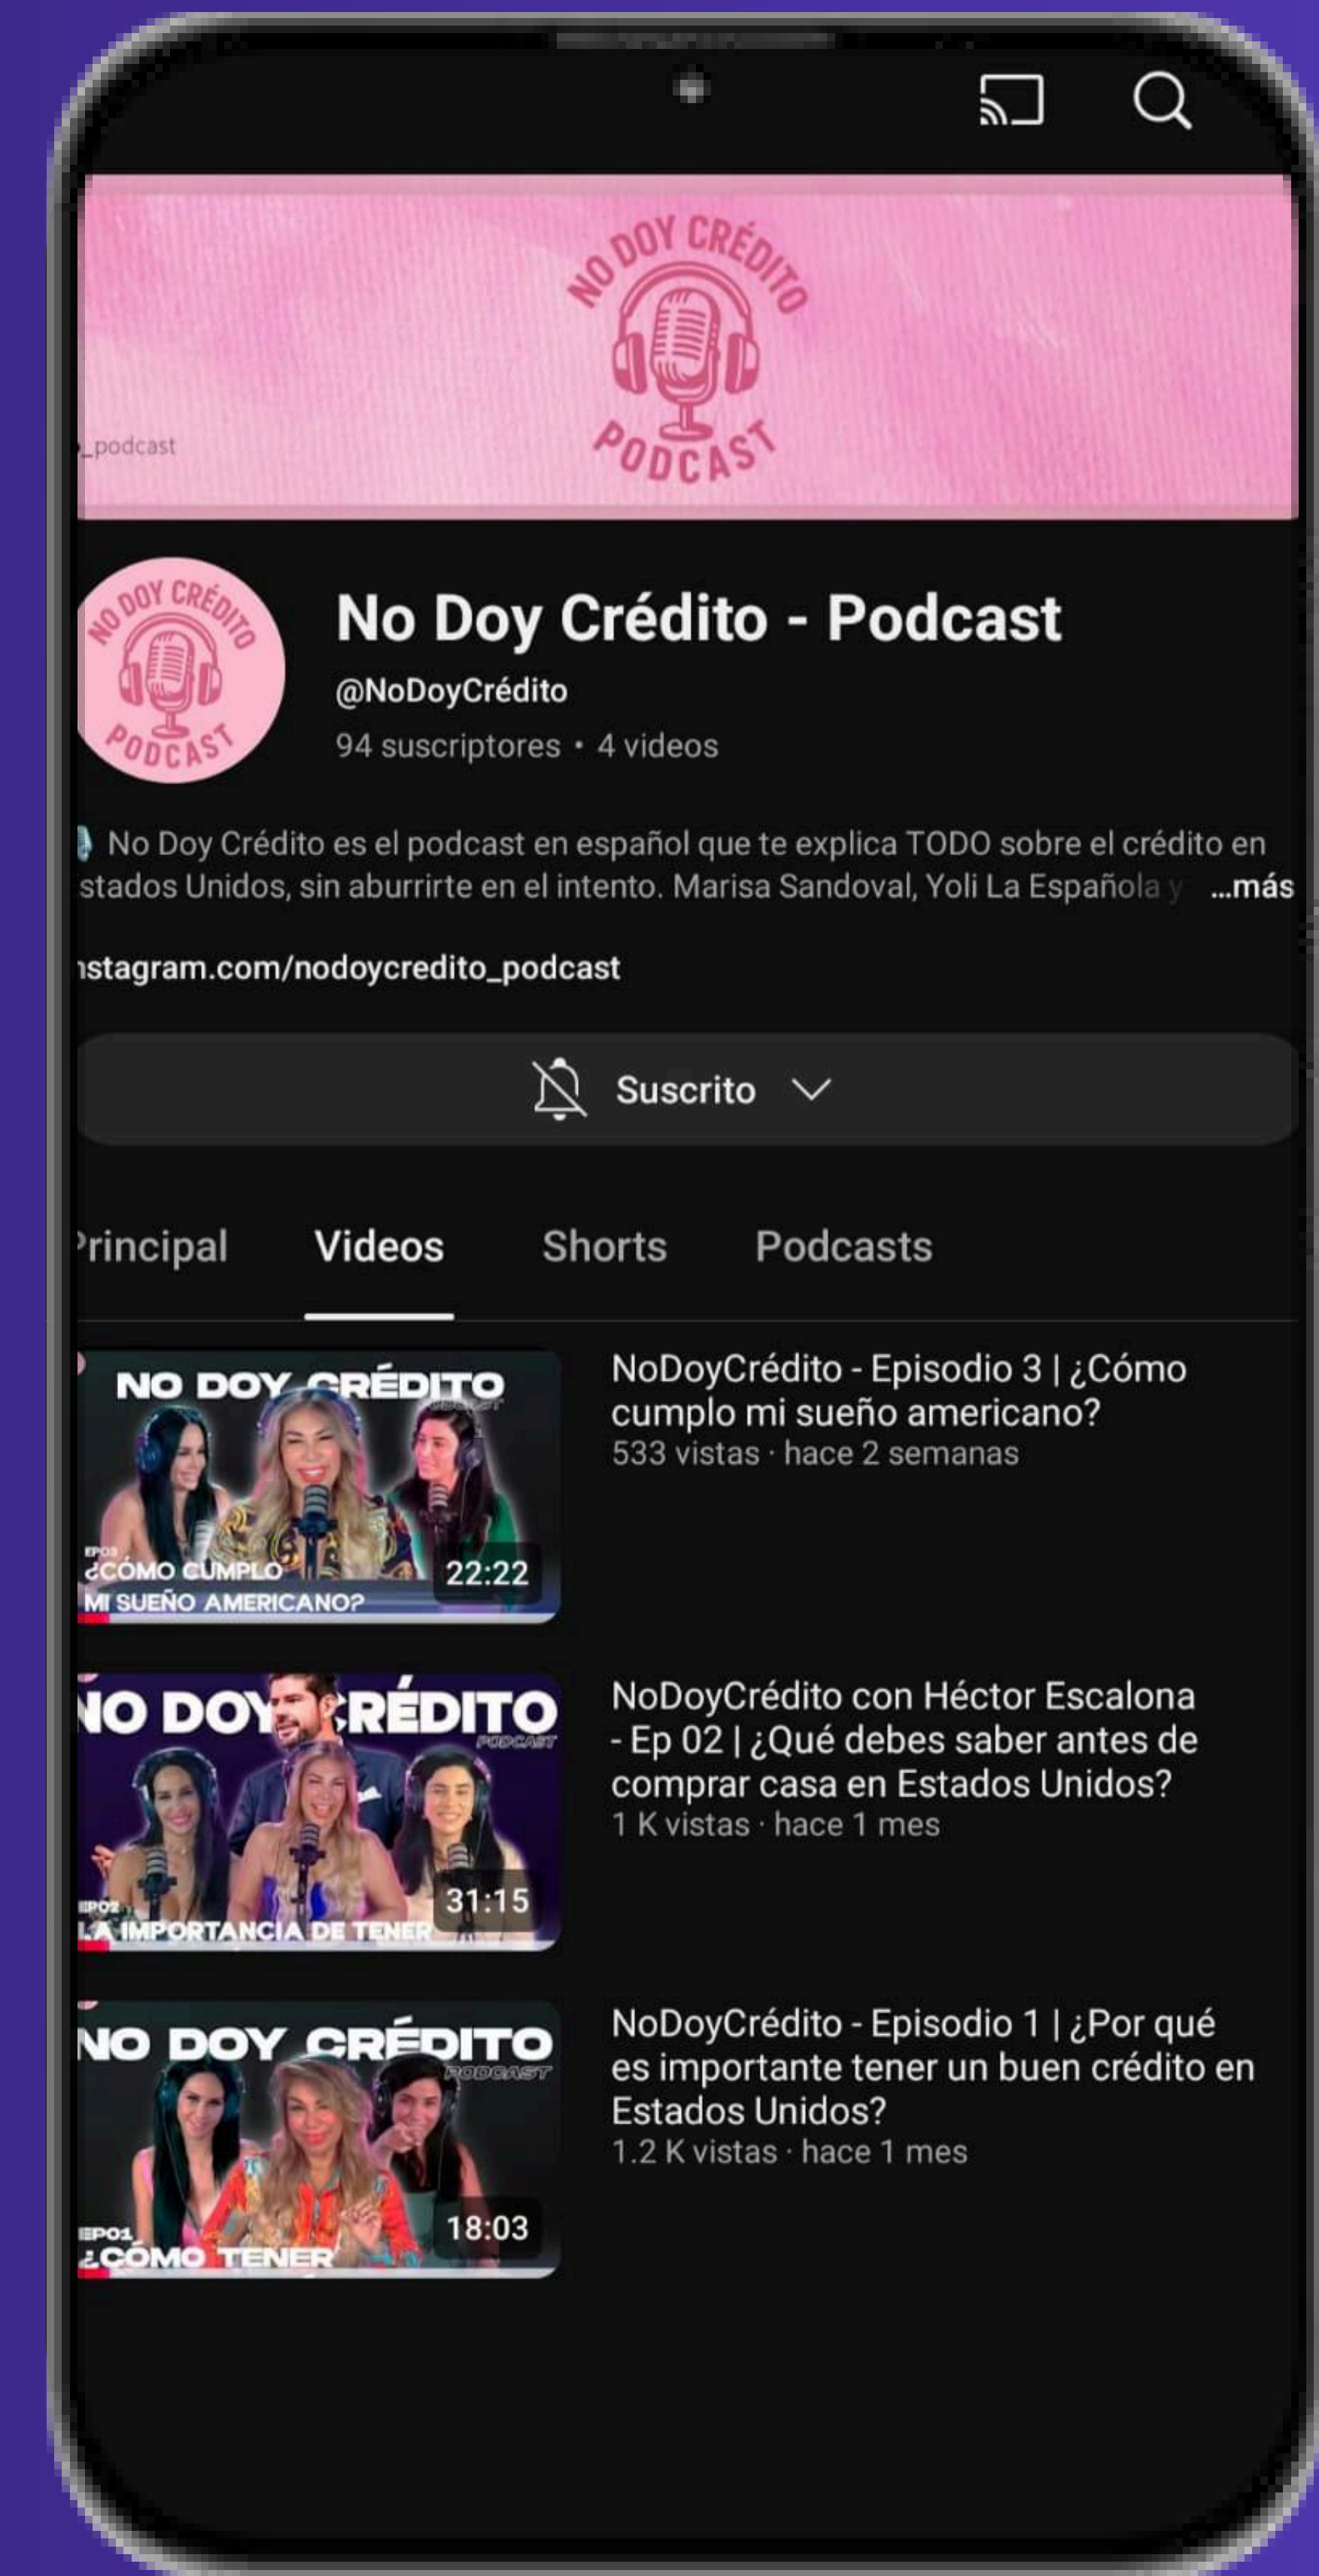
NO DOY CRÉDITO
PODCAST

_podcast

NO DOY CRÉDITO
PODCAST

No Doy Crédito - Podcast
@NoDoyCrédito
94 suscriptores • 4 videos

No Doy Crédito es el podcast en español que te explica TODO sobre el crédito en stados Unidos, sin aburrirte en el intento. Marisa Sandoval, Yoli La Española y ...más

nstagram.com/nodoycredito_podcast

Suscrito

Principal Videos Shorts Podcasts

NO DOY CRÉDITO
PODCAST
EP03
¿CÓMO CUMPLO MI SUEÑO AMERICANO?
22:22

NoDoyCrédito - Episodio 3 | ¿Cómo cumplo mi sueño americano?
533 vistas · hace 2 semanas

NO DOY CRÉDITO
PODCAST
EP02
LA IMPORTANCIA DE TENER
31:15

NoDoyCrédito con Héctor Escalona - Ep 02 | ¿Qué debes saber antes de comprar casa en Estados Unidos?
1 K vistas · hace 1 mes

NO DOY CRÉDITO
PODCAST
EP01
¿CÓMO TENER
18:03

NoDoyCrédito - Episodio 1 | ¿Por qué es importante tener un buen crédito en Estados Unidos?
1.2 K vistas · hace 1 mes